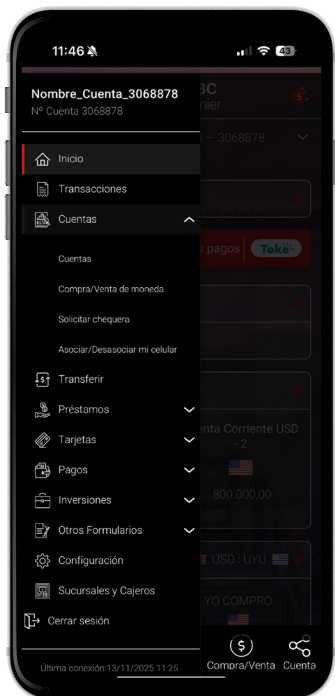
11:46

43

Nombre_Cuenta_3068878
Nº Cuenta 3068878

BC
nier

— 3068878

s pagos | Toke

Inicio
Transacciones
Cuentas
Cuentas
Compra/Venta de moneda
Solicitar chequera
Asociar/Desasociar mi celular
Transferir
Préstamos
Tarjetas
Pagos
Inversiones
Otros Formularios
Configuración
Sucursales y Cajeros
Cerrar sesión

enta Corriente USD
- 2

800.000,00

USD : UYU

YO COMPRO

Última conexión:13/11/2025 11:25

Compra/Venta
Cuenta